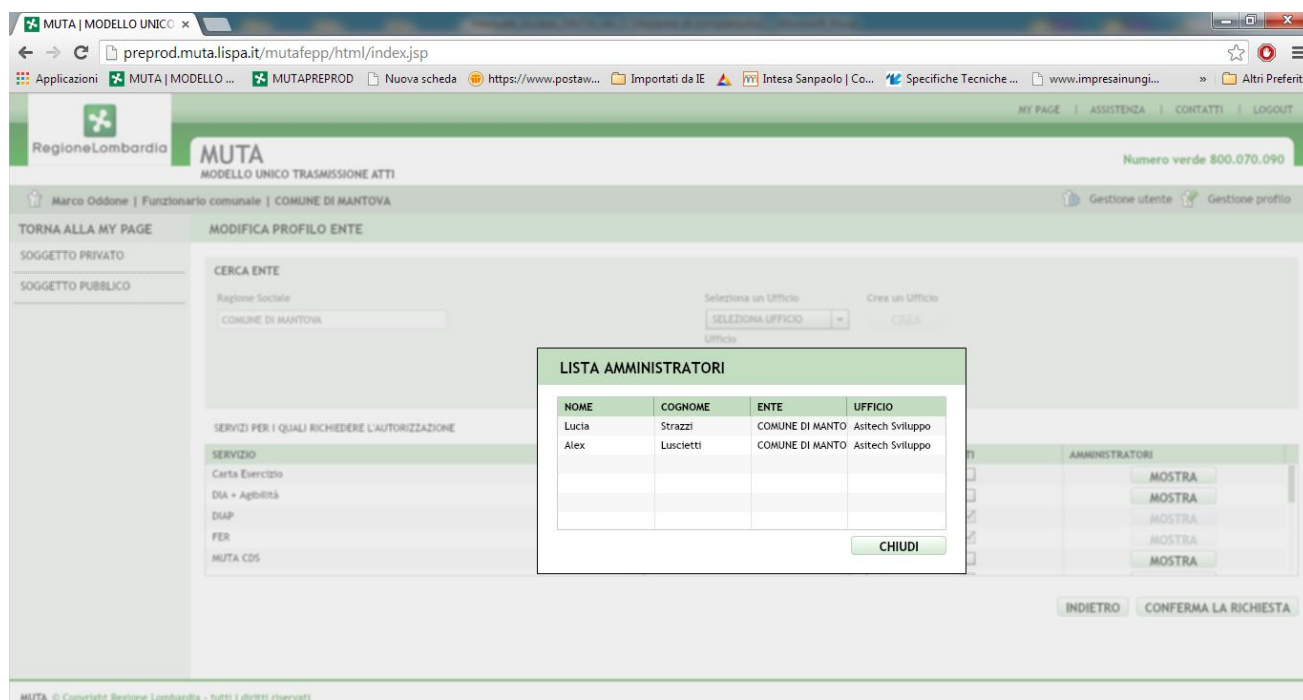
MUTA | MODELLO UNICO ×

preprod.muta.lispa.it/mutafepp/html/index.jsp

Applicazioni MUTA | MODELLO ... MUTAPREPROD Nuova scheda https://www.postaw... Importati da IE Intesa Sanpaolo | Co... Specifiche Tecniche ... www.impresainungi... » Altri Preferit

MY PAGE | ASSISTENZA | CONTATTI | LOGOUT

RegioneLombardia

MUTA
MODELLO UNICO TRASMISSIONE ATTI

Numero verde 800.070.090

Marco Oddone | Funzionario comunale | COMUNE DI MANTOVA

Gestione utente Gestione profilo

TORNA ALLA MY PAGE

MODIFICA PROFILO ENTE

SOGGETTO PRIVATO

SOGGETTO PUBBLICO

CERCA ENTE

Ragione Sociale

COMUNE DI MANTOVA

Seleziona un Ufficio

SELEZIONA UFFICIO

Ufficio

Crea un Ufficio

CREA

SERVIZI PER I QUALI RICHIEDERE L'AUTORIZZAZIONE

SERVIZIO

Carta Esercizio

DIA + Agibilità

DIAP

FER

MUTA CDS

TI

AMMINISTRATORI

MOSTRA

MOSTRA

MOSTRA

MOSTRA

MOSTRA

LISTA AMMINISTRATORI

| NOME | COGNOME | ENTE | UFFICIO |
|---|---|---|---|
| Lucia | Strazzi | COMUNE DI MANTO | Asitech Sviluppo |
| Alex | Luscietti | COMUNE DI MANTO | Asitech Sviluppo |

CHIUDI

INDIETRO

CONFERMA LA RICHIESTA

MUTA © Copyright Regione Lombardia - tutti i diritti riservati